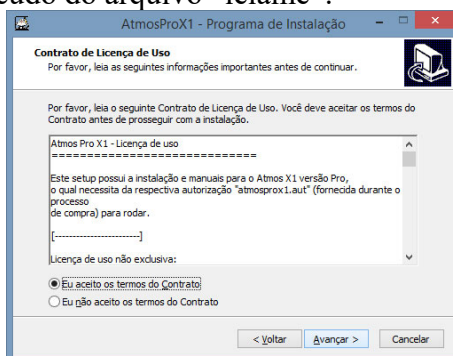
eúdo do arquivo "leiame".

AtmosProX1 - Programa de Instalação

Contrato de Licença de Uso
Por favor, leia as seguintes informações importantes antes de continuar.

Por favor, leia o seguinte Contrato de Licença de Uso. Você deve aceitar os termos do Contrato antes de prosseguir com a instalação.

Atmos Pro X1 - Licença de uso
================================

Este setup possui a instalação e manuais para o Atmos X1 versão Pro, o qual necessita da respectiva autorização "atmosprox1.aut" (fornecida durante o processo de compra) para rodar.

[------------------------]

Licença de uso não exclusiva:

Eu aceito os termos do Contrato
Eu não aceito os termos do Contrato

< Voltar
Avançar >
Cancelar